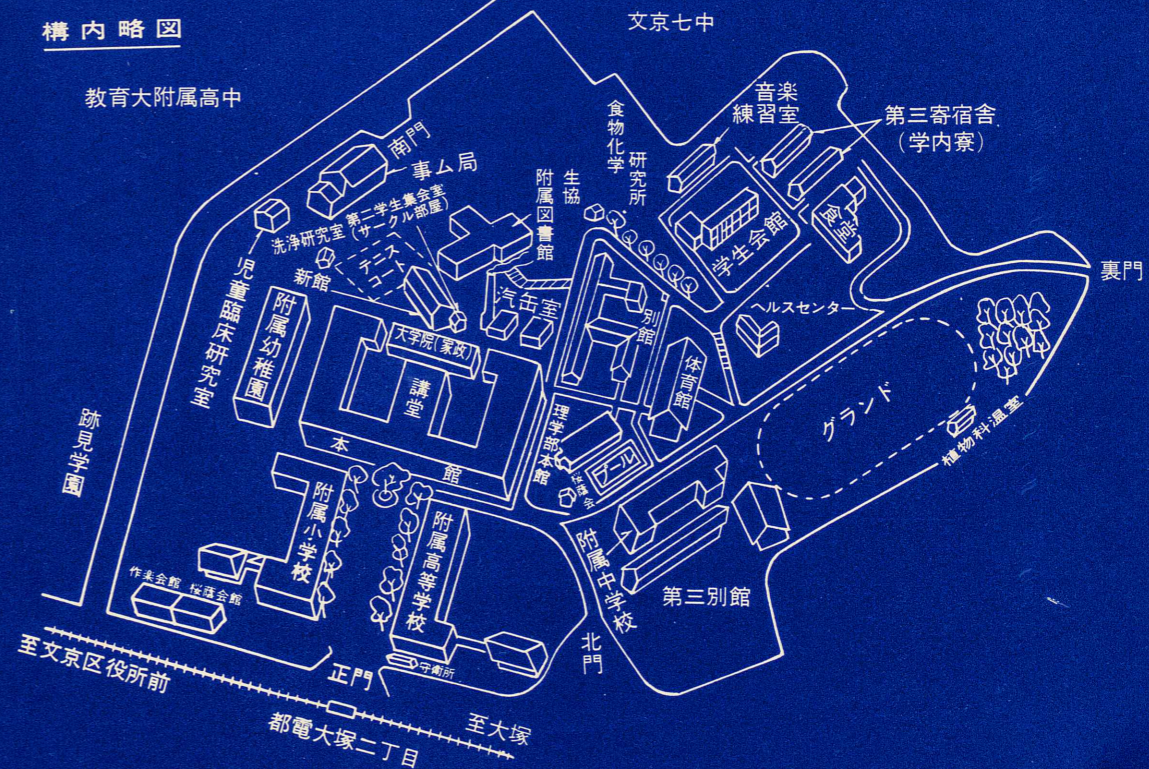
構内略図

文京七中

教育大附属高中

音楽練習室

第三寄宿舎（学内寮）

南門

事ム局

食物化学

研究所

生協

附属図書館

第二学生集会室（サークル部屋）

洗浄研究室

学生会館

食堂

裏門

テニスコート

新館

汽缶室

別館

ヘルスセンター

児童臨床研究室

附属幼稚園

大学院（家政）

講堂

体育館

グランド

植物科温室

跡見学園

本館

理学部本館

プール

桜蔭会

附属小学校

附属高等学校

附属中学校

第三別館

作楽会館

桜蔭会館

北門

正門

守衛所

至文京区役所前

至大塚

都電大塚二丁目